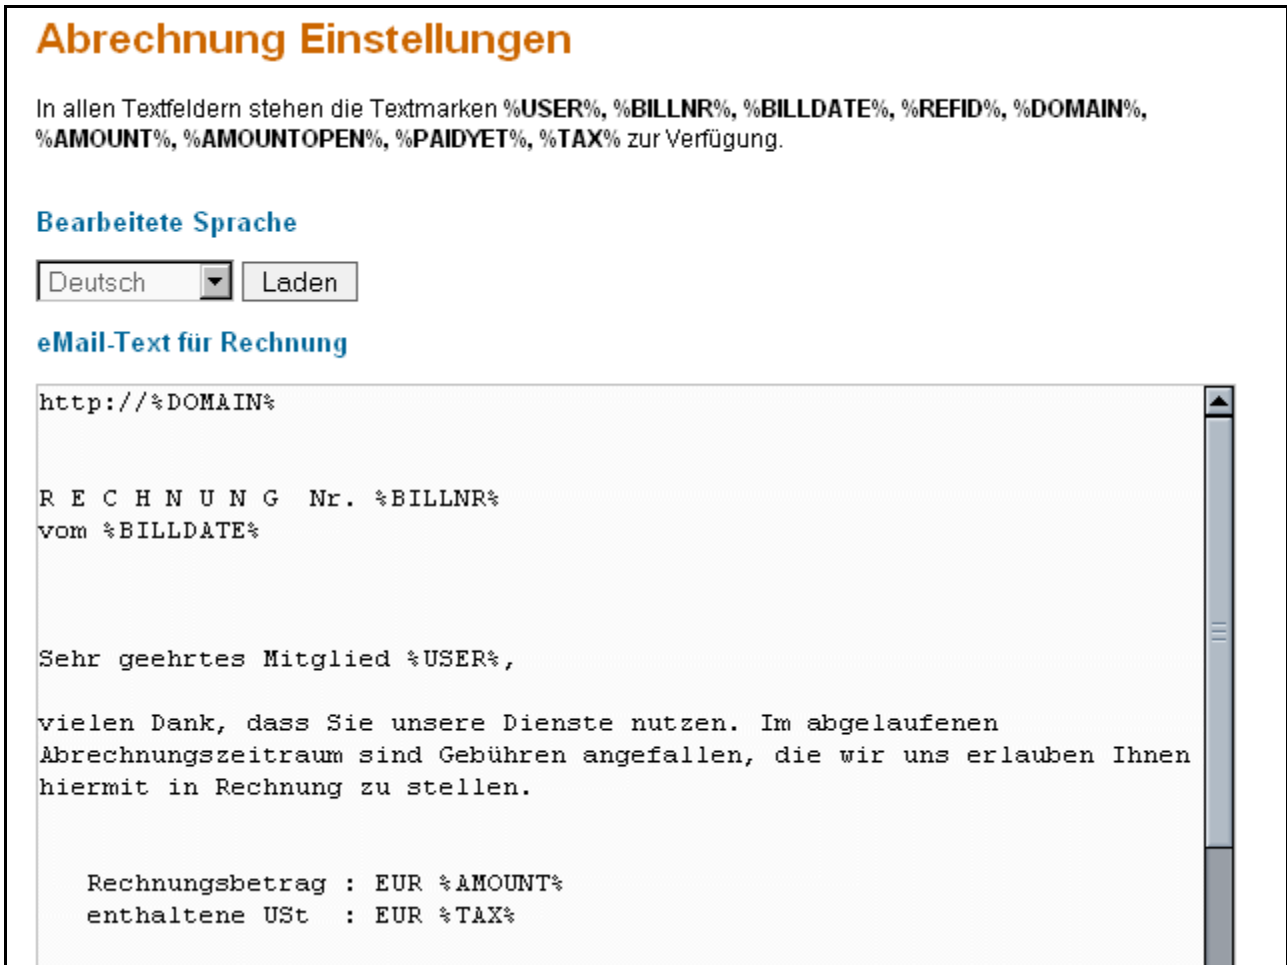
Abrechnung Einstellungen

In allen Textfeldern stehen die Textmarken %USER%, %BILLNR%, %BILLDATE%, %REFID%, %DOMAIN%, %AMOUNT%, %AMOUNTOPEN%, %PAIDYET%, %TAX% zur Verfügung.

Bearbeitete Sprache

Deutsch
Laden

eMail-Text für Rechnung

http://%DOMAIN%

R E C H N U N G  Nr. %BILLNR%
vom %BILLDATE%

Sehr geehrtes Mitglied %USER%,

vielen Dank, dass Sie unsere Dienste nutzen. Im abgelaufenen Abrechnungszeitraum sind Gebühren angefallen, die wir uns erlauben Ihnen hiermit in Rechnung zu stellen.

Rechnungsbetrag : EUR %AMOUNT%
enthaltene USt  : EUR %TAX%